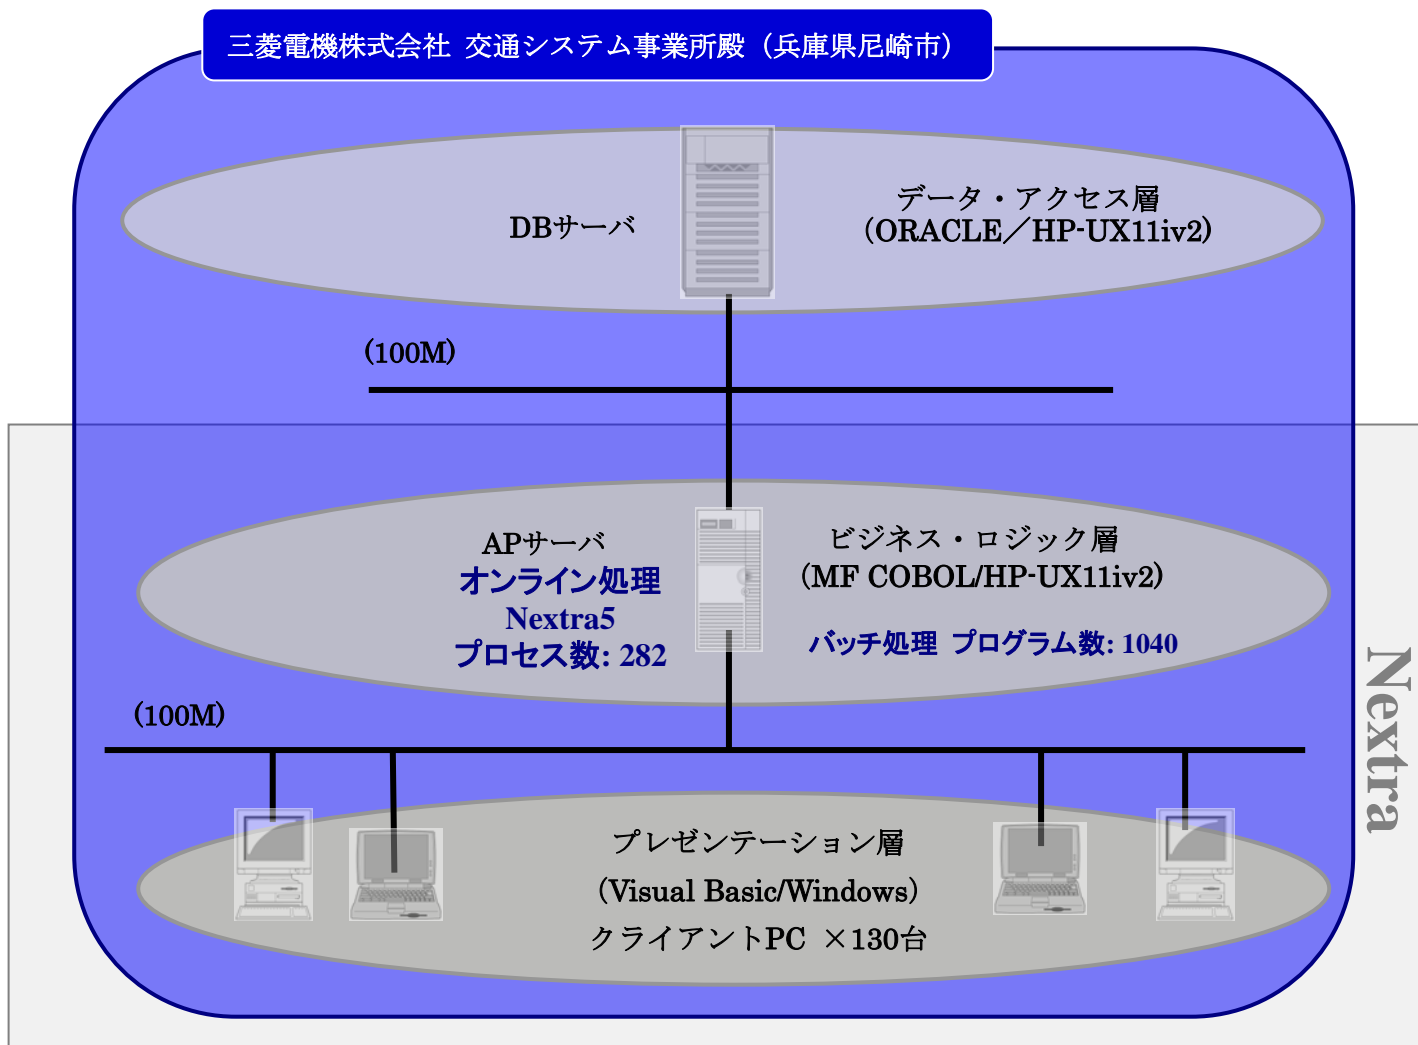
三菱電機株式会社 交通システム事業所殿（兵庫県尼崎市）

DBサーバ

データ・アクセス層
（ORACLE／HP-UX11iv2）

（100M）

APサーバ
オンライン処理
Nextra5
プロセス数: 282

ビジネス・ロジック層
（MF COBOL/HP-UX11iv2）

バッチ処理 プログラム数: 1040

（100M）

Nextra

プレゼンテーション層
（Visual Basic/Windows）
クライアントPC ×130台